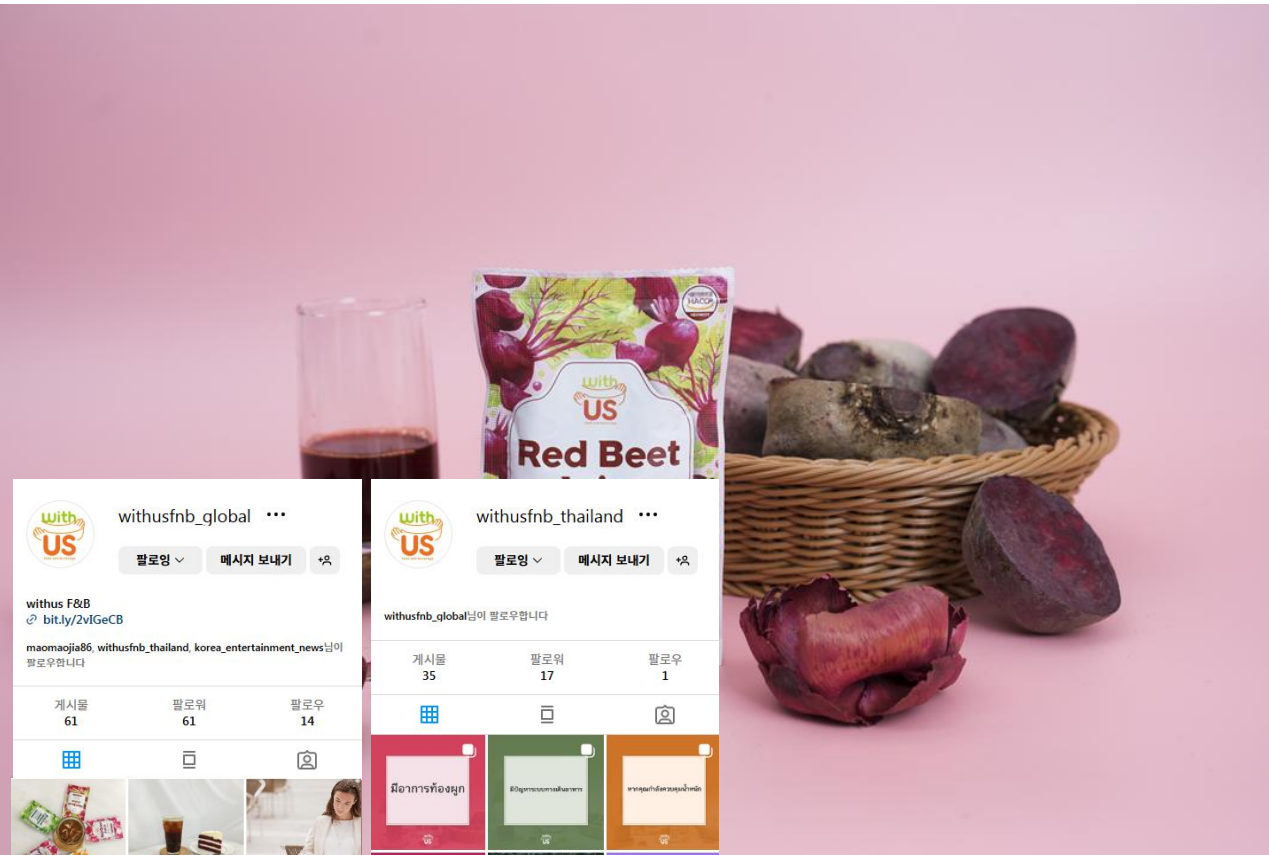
HACCP

with US

Red Beet

with US

withusfnb_global

팔로잉

메시지 보내기

withus F&B
bit.ly/2vIGeCB

maomaojia86, withusfnb_thailand, korea_entertainment_news님이 팔로우합니다

| 게시물 | 팔로워 | 팔로우 |
|---|---|---|
| 61 | 61 | 14 |

with US

withusfnb_thailand

팔로잉

메시지 보내기

withusfnb_global님이 팔로우합니다

| 게시물 | 팔로워 | 팔로우 |
|---|---|---|
| 35 | 17 | 1 |

มีอาการท้องผูก

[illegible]

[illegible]